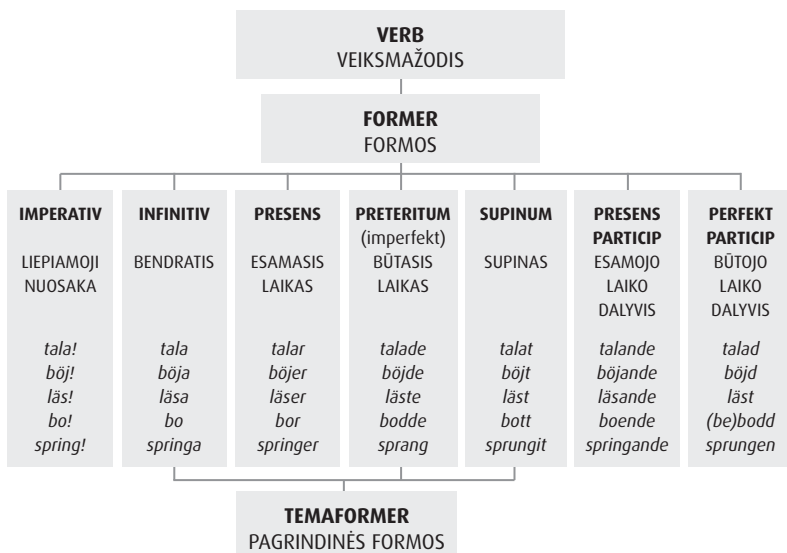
**VERB**
VEIKSMAŽODIS

**FORMER**
FORMOS

**IMPERATIV**

LIEPIAMOJI NUOSAKA

*tala!*
*böj!*
*läs!*
*bo!*
*spring!*

**INFINITIV**

BENDRATIS

*tala*
*böja*
*läsa*
*bo*
*springa*

**PRESENS**

ESAMASIS LAIKAS

*talar*
*böjer*
*läser*
*bor*
*springer*

**PRETERITUM**
(imperfekt)
BŪTASIS LAIKAS

*talade*
*böjde*
*läste*
*bodde*
*sprang*

**SUPINUM**

SUPINAS

*talat*
*böjt*
*läst*
*bott*
*sprungit*

**PRESENS PARTICIP**
ESAMOJO LAIKO DALYVIS

*talande*
*böjande*
*läsande*
*boende*
*springande*

**PERFEKT PARTICIP**
BŪTOJO LAIKO DALYVIS

*talad*
*böjd*
*läst*
*(be)bodd*
*sprungen*

**TEMAFORMER**
PAGRINDINĖS FORMOS